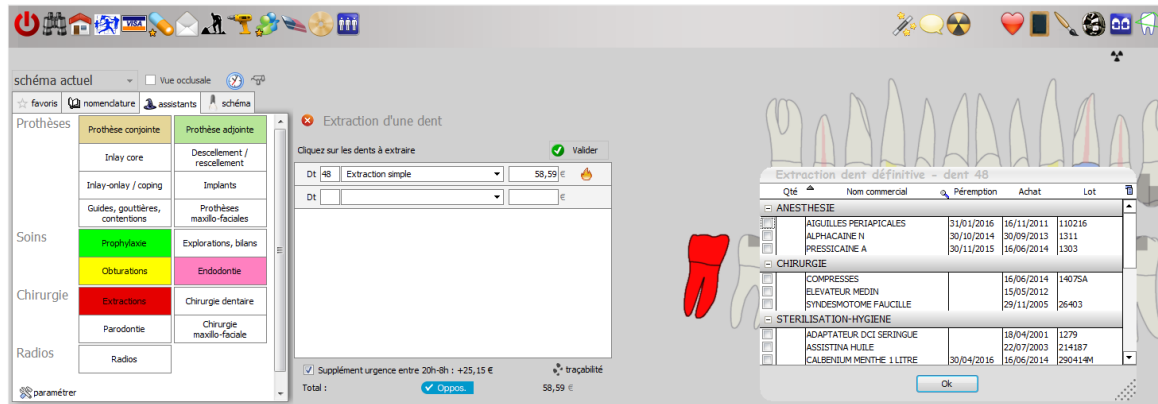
schéma actuel
Vue occlusale

favoris
nomenclature
assistants
schéma

Prothèses

| Prothèse conjointe | Prothèse adjointe |
|---|---|
| Inlay core | Descellement / rescellement |
| Inlay-onlay / coping | Implants |
| Guides, gouttières, contentions | Prothèses maxillo-faciales |

Soins

| Prophylaxie | Explorations, bilans |
|---|---|
| Obturations | Endodontie |

Chirurgie

| Extractions | Chirurgie dentaire |
|---|---|
| Parodontie | Chirurgie maxillo-faciale |

Radios

Radios

paramétrer

Extraction d'une dent

Cliquez sur les dents à extraire
Valider

| Dt | 48 | Extraction simple | 58,59 € |
|---|---|---|---|
| Dt | | | € |

Supplément urgence entre 20h-8h : +25,15 €
traçabilité
Total :
Oppos.
58,59 €

Extraction dent définitive - dent 48

| Qté | Nom commercial | Péremption | Achat | Lot |
|---|---|---|---|---|
| ANESTHESIE | | | | |
| | AIGUILLES PERIAPICALES | 31/01/2016 | 16/11/2011 | 110216 |
| | ALPHACAINE N | 30/10/2014 | 30/09/2013 | 1311 |
| | PRESSICAINE A | 30/11/2015 | 16/06/2014 | 1303 |
| CHIRURGIE | | | | |
| | COMPRESSES | | 16/06/2014 | 1407SA |
| | ELEVATEUR MEDIN | | 15/05/2012 | |
| | SYNDESMOTOME FAUCILLE | | 29/11/2005 | 26403 |
| STERILISATION-HYGIENE | | | | |
| | ADAPTATEUR DCI SERINGUE | | 18/04/2001 | 1279 |
| | ASSISTINA HUILE | | 22/07/2003 | 214187 |
| | CALBENIUM MENTHE 1 LITRE | 30/04/2016 | 16/06/2014 | 290414M |

Ok